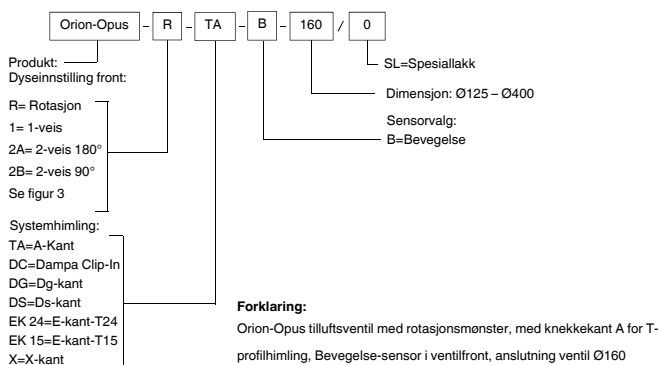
Orion-Opus - R - TA - B - 160 / 0

SL=Spesiallakk

Dimensjon: Ø125 – Ø400

Sensorvalg:
B=Bevegelse

Produkt:
Dyseinnstilling front:

R= Rotasjon
1= 1-veis
2A= 2-veis 180°
2B= 2-veis 90°
Se figur 3

Systemhimling:
TA=A-Kant
DC=Dampa Clip-In
DG=Dg-kant
DS=Ds-kant
EK 24=E-kant-T24
EK 15=E-kant-T15
X=X-kant

**Forklaring:**
Orion-Opus tilluftsventil med rotasjonsmønster, med knekkekant A for T-profilhimling, Bevegelse-sensor i ventilfront, anslutning ventil Ø160